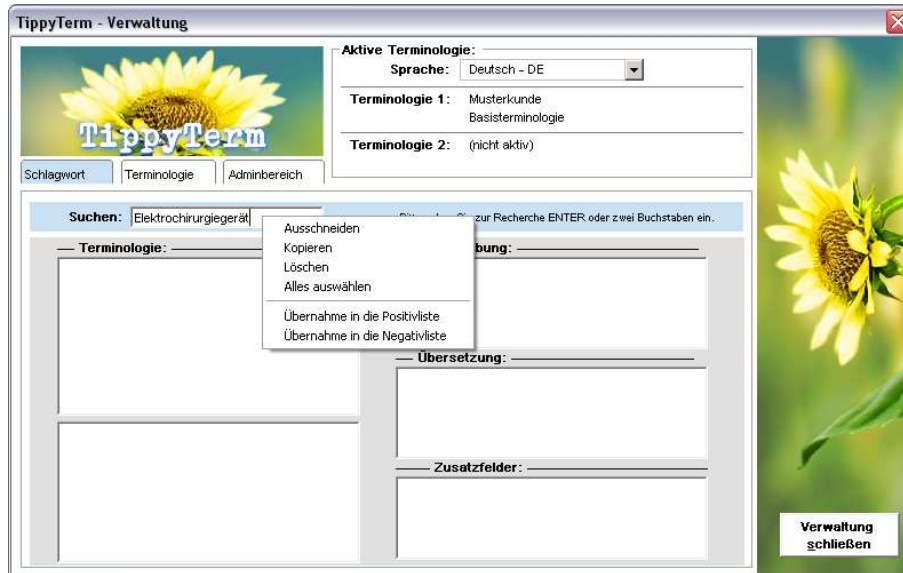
TippyTerm - Verwaltung

TippyTerm

Aktive Terminologie:
Sprache: Deutsch - DE
Terminologie 1: Musterkunde
Basisterminologie
Terminologie 2: (nicht aktiv)

Schlagwort | Terminologie | Adminbereich

Suchen: Elektrochirurgiegerät

Bitte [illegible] zur Recherche ENTER oder zwei Buchstaben ein.

Ausschneiden
Kopieren
Löschen
Alles auswählen
Übernahme in die Positivliste
Übernahme in die Negativliste

Terminologie:

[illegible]bung:

Übersetzung:

Zusatzfelder:

Verwaltung schließen